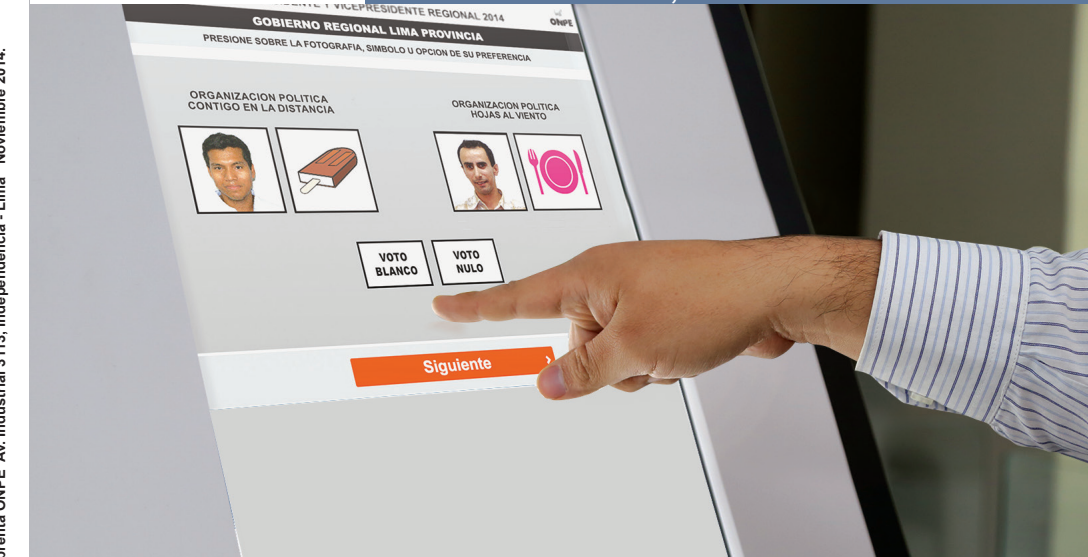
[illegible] Y VICEPRESIDENTE REGIONAL 2014

ONPE

GOBIERNO REGIONAL LIMA PROVINCIA

PRESIONE SOBRE LA FOTOGRAFIA, SIMBOLO U OPCION DE SU PREFERENCIA

ORGANIZACION POLITICA CONTIGO EN LA DISTANCIA

ORGANIZACION POLITICA HOJAS AL VIENTO

VOTO BLANCO

VOTO NULO

Siguiente

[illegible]renta ONPE Av. Industrial 3 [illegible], Independencia - Lima Noviembre 2014.